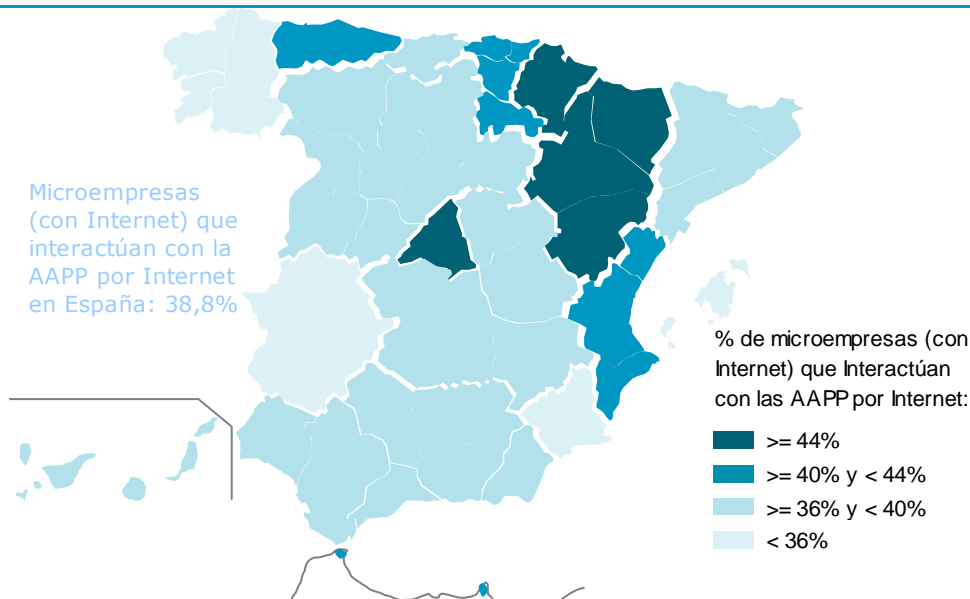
Microempresas (con Internet) que interactúan con la AAPP por Internet en España: 38,8%

% de microempresas (con Internet) que Interactúan con las AAPP por Internet:

>= 44%

>= 40% y < 44%

>= 36% y < 40%

< 36%